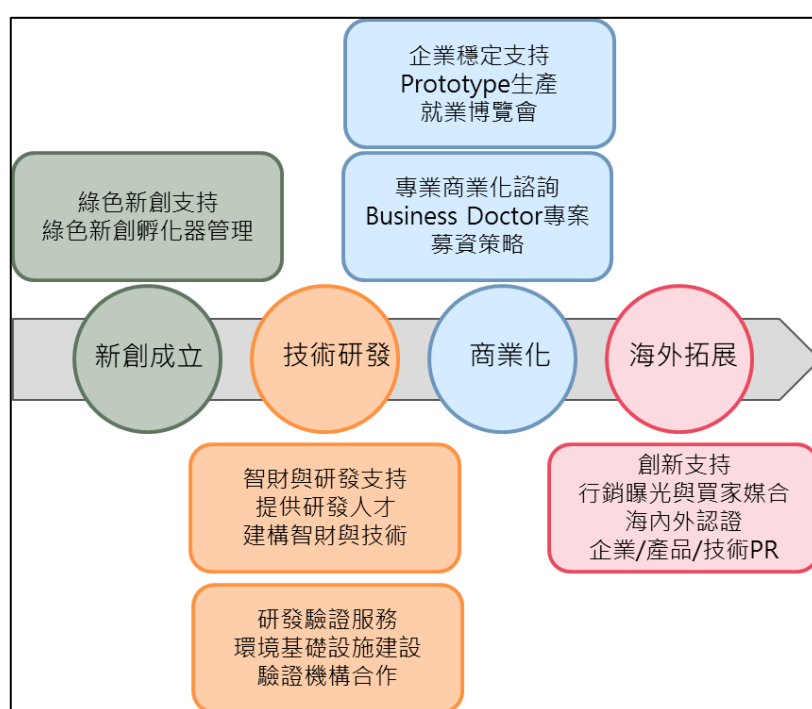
企業穩定支持
Prototype生產
就業博覽會

綠色新創支持
綠色新創孵化器管理

專業商業化諮詢
Business Doctor專案
募資策略

新創成立

技術研發

商業化

海外拓展

智財與研發支持
提供研發人才
建構智財與技術

創新支持
行銷曝光與買家媒合
海內外認證
企業/產品/技術PR

研發驗證服務
環境基礎設施建設
驗證機構合作